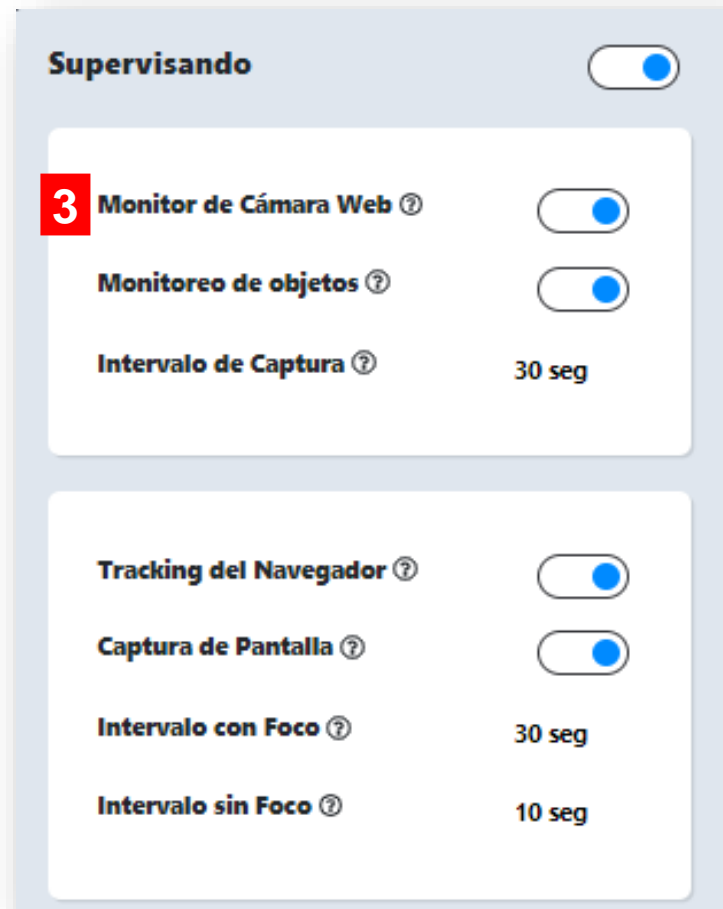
Supervisando

3 Monitor de Cámara Web ⓘ

Monitoreo de objetos ⓘ

Intervalo de Captura ⓘ 30 seg

Tracking del Navegador ⓘ

Captura de Pantalla ⓘ

Intervalo con Foco ⓘ 30 seg

Intervalo sin Foco ⓘ 10 seg